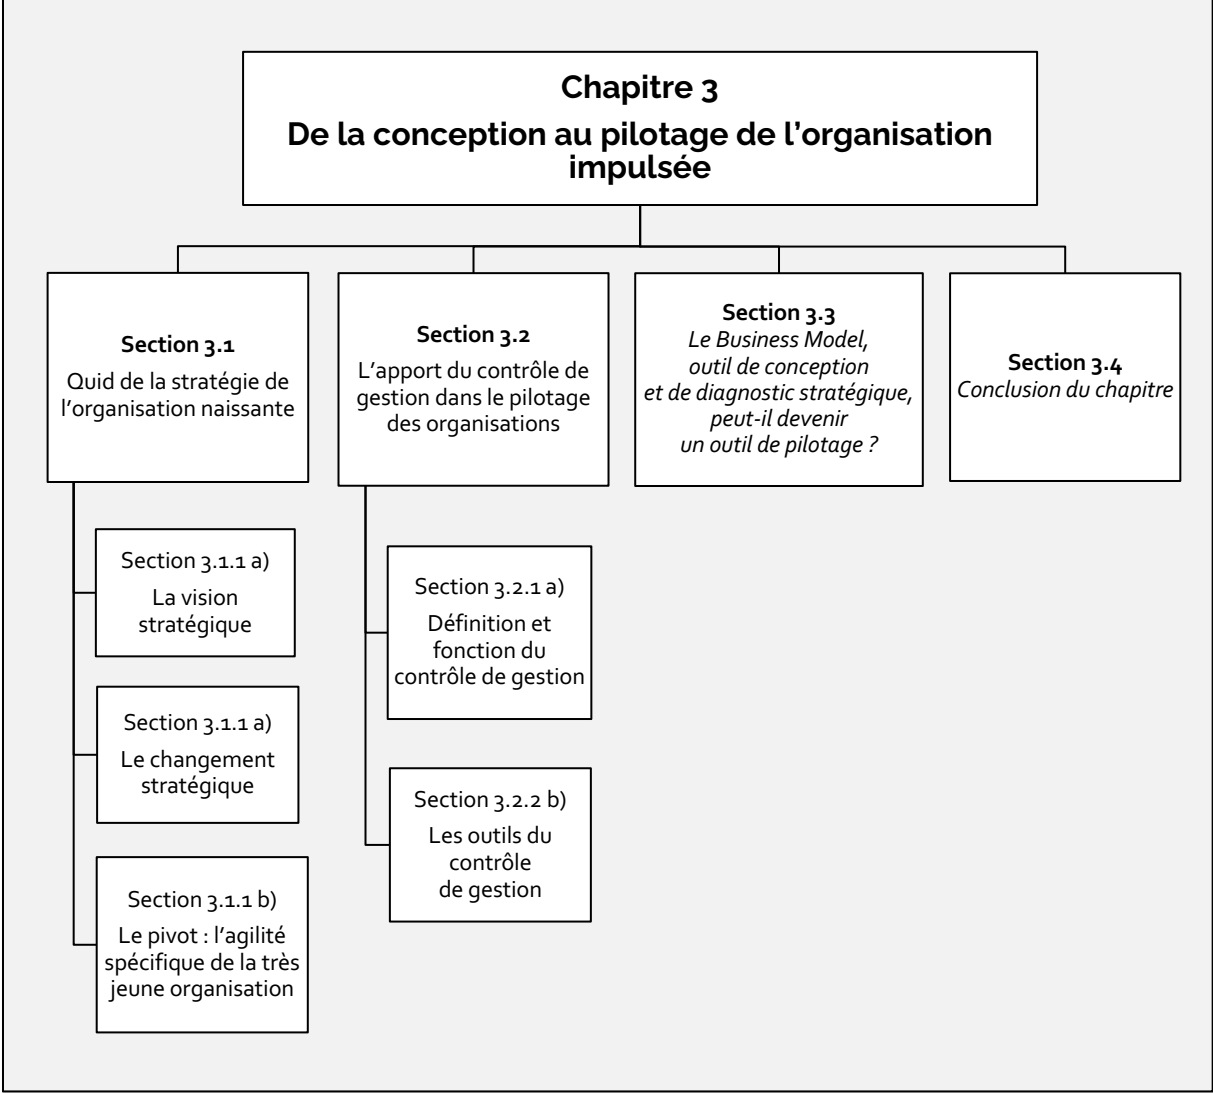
Chapitre 3
De la conception au pilotage de l'organisation impulsée

Section 3.1
Quid de la stratégie de l'organisation naissante

Section 3.2
L'apport du contrôle de gestion dans le pilotage des organisations

Section 3.3
Le Business Model, outil de conception et de diagnostic stratégique, peut-il devenir un outil de pilotage ?

Section 3.4
Conclusion du chapitre

Section 3.1.1 a)
La vision stratégique

Section 3.1.1 a)
Le changement stratégique

Section 3.1.1 b)
Le pivot : l'agilité spécifique de la très jeune organisation

Section 3.2.1 a)
Définition et fonction du contrôle de gestion

Section 3.2.2 b)
Les outils du contrôle de gestion